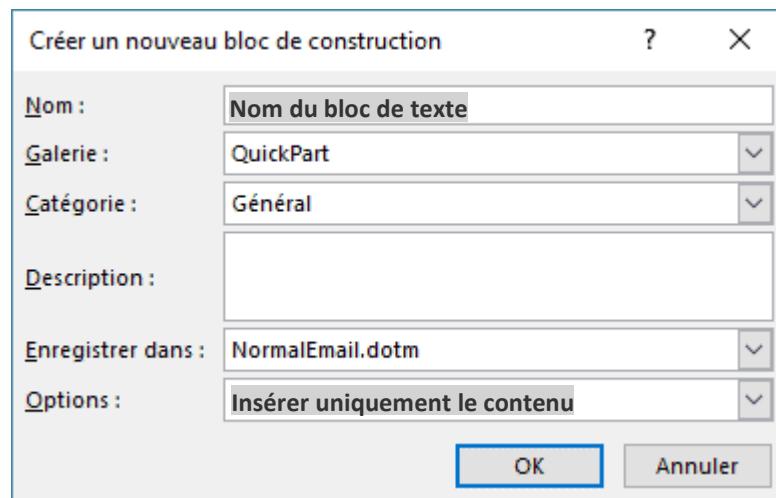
Créer un nouveau bloc de construction ? ✕

Nom : Nom du bloc de texte
Galerie : QuickPart
Catégorie : Général
Description :
Enregistrer dans : NormalEmail.dotm
Options : Insérer uniquement le contenu

OK Annuler